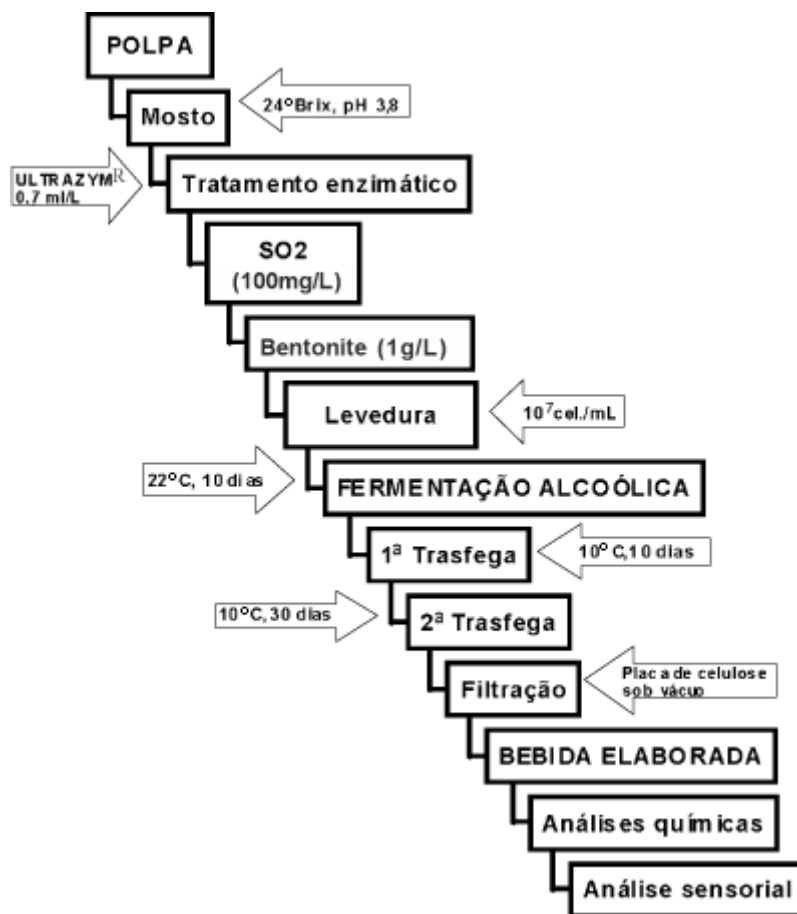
POLPA

Mosto

24°Brix, pH 3,8

ULTRAZYM$^{R}$
0,7 ml/L

Tratamento enzimático

SO2
(100mg/L)

Bentonite (1g/L)

Levedura

$10^{7}$cel./mL

22°C, 10 dias

FERMENTAÇÃO ALCOÓLICA

1ª Trasfega

10°C,10 dias

10°C, 30 dias

2ª Trasfega

Filtração

Placa de celulose sob vácuo

BEBIDA ELABORADA

Análises químicas

Análise sensorial